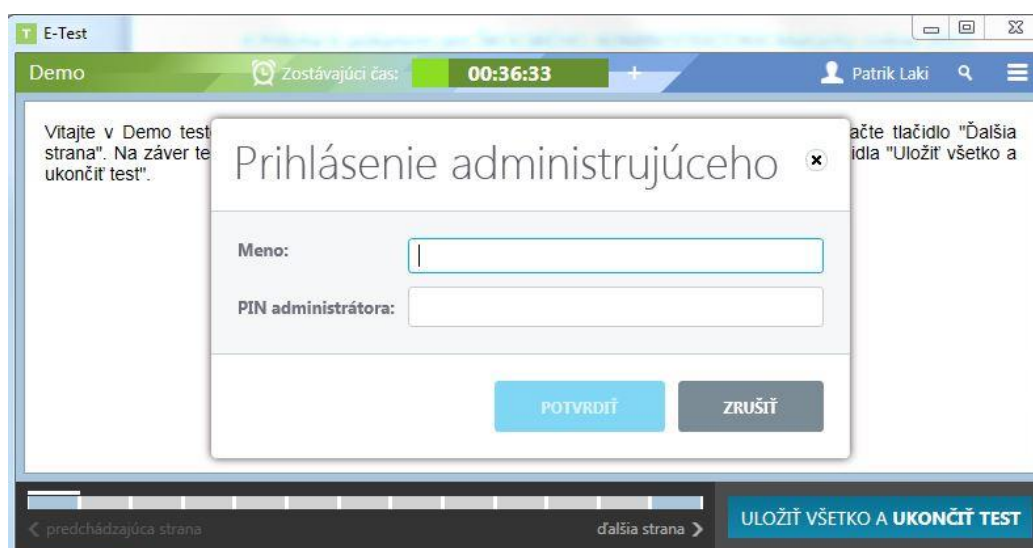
E-Test

Demo

Zostávajúci čas: 00:36:33 +

Patrik Laki

Vitajte v Demo test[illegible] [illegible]ačte tlačidlo "Ďalšia strana". Na záver te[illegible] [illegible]idla "Uložiť všetko a ukončiť test".

Prihlásenie administrujúceho

Meno:

PIN administrátora:

POTVRDIŤ

ZRUŠIŤ

predchádzajúca strana

ďalšia strana

ULOŽIŤ VŠETKO A UKONČIŤ TEST